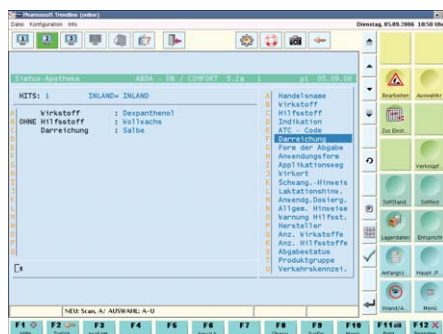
Pharmasoft Trendline (online)
Datei Konfiguration Info
Dienstag, 05.09.2006 10:50 Uhr

Stetus-Apotheke ABDA - DB / COMFORT 5.2a 1 p1 05.09.06

HITS: 1 INLAND= INLAND

Wirkstoff : Dexpanthenol
OHNE Hilfsstoff : Wollwachs
Darreichung : Salbe

A Handelsname
B Wirkstoff
C Hilfsstoff
D Indikation
E ATC - Code
F Darreichung
G Form der Abgabe
H Anwendungsform
I Applikationsweg
J Wirkort
K Schwang.-Hinweis
L Laktationshinw.
M Anwendg.Dosierg.
N Allgem. Hinweise
O Warnung Hilfst.
P Hersteller
Q Anz. Wirkstoffe
R Anz. Hilfsstoffe
S Abgabestatus
T Produktgruppe
U Verkehrskennzei.

NEU: Scan, A/ AUSWAHL: A-U

Bearbeiten
Auswählen
Zus.Einst.
Verknüpf.
Sofftland
Sofftest
Lagerdaten
Entsprechende
Anfrage
Haupt-P.
Inland/A.
Menü

F1 F2 F3 F4 F5 F6 F7 F8 F9 F10 F11 F12